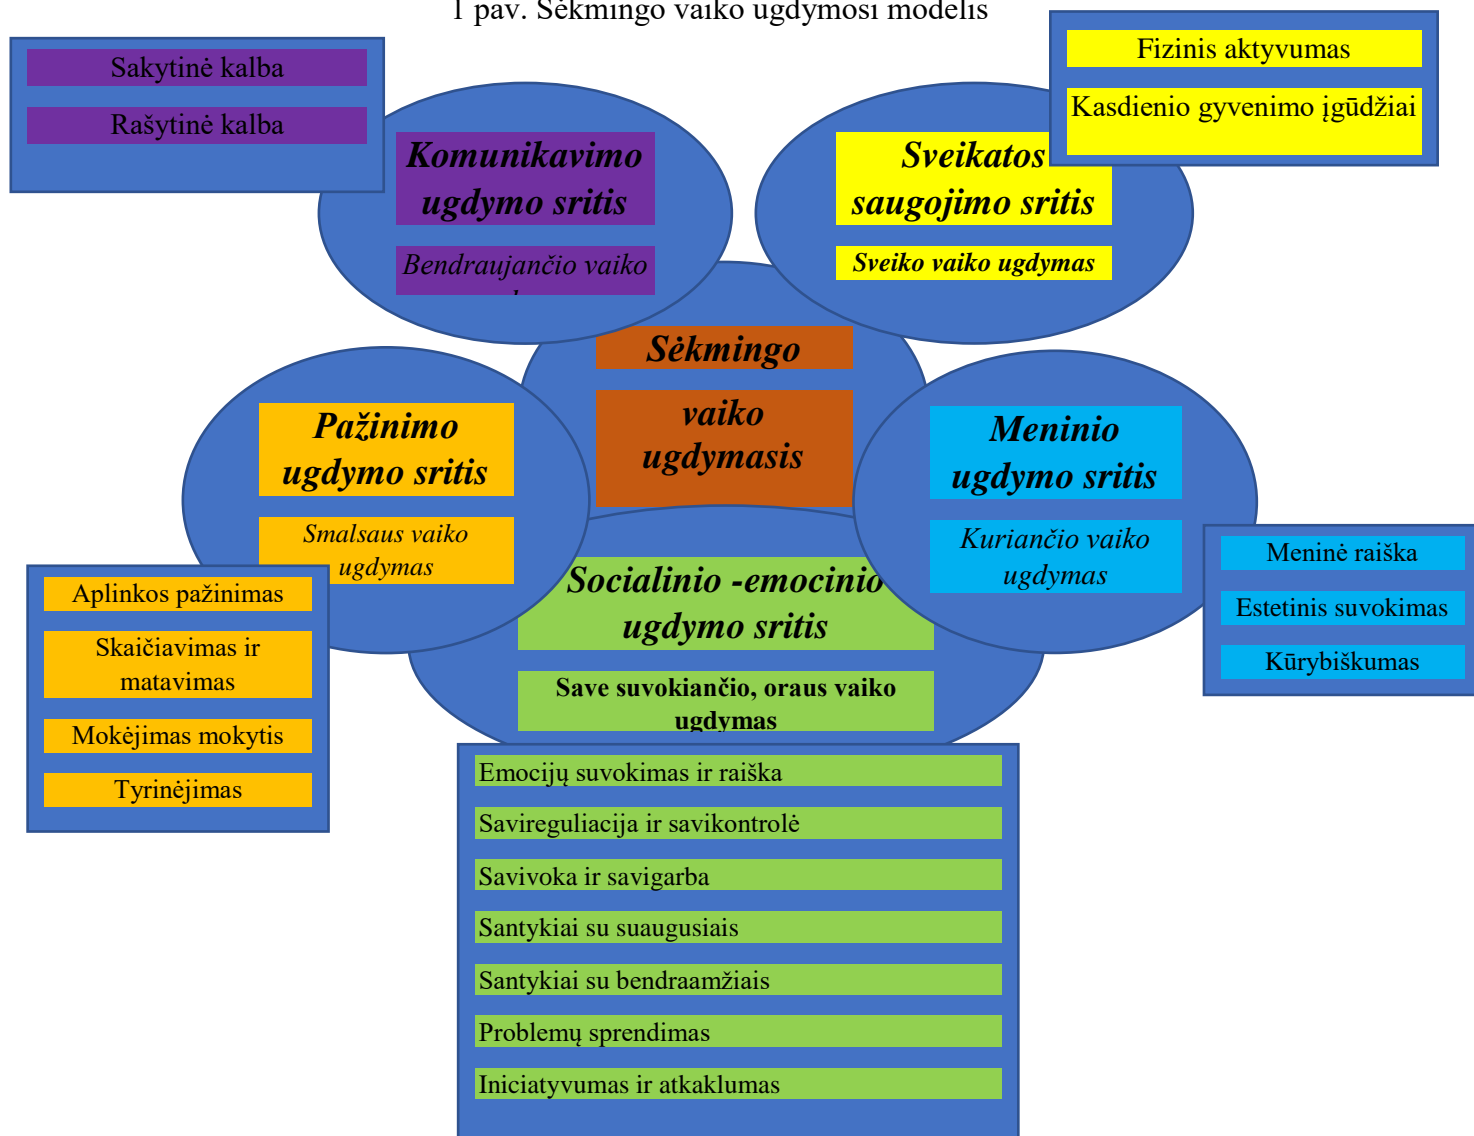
1 pav. Sėkmingo vaiko ugdymosi modelis

Sakytinė kalba

Rašytinė kalba

Komunikavimo ugdymo sritis

Bendraujančio vaiko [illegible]

Sveikatos saugojimo sritis

Sveiko vaiko ugdymas

Fizinis aktyvumas

Kasdienio gyvenimo įgūdžiai

Sėkmingo vaiko ugdymasis

Pažinimo ugdymo sritis

Smalsaus vaiko ugdymas

Aplinkos pažinimas

Skaičiavimas ir matavimas

Mokėjimas mokytis

Tyrinėjimas

Meninio ugdymo sritis

Kuriančio vaiko ugdymas

Meninė raiška

Estetinis suvokimas

Kūrybiškumas

Socialinio -emocinio ugdymo sritis

Save suvokiančio, oraus vaiko ugdymas

Emocijų suvokimas ir raiška

Savireguliacija ir savikontrolė

Savivoka ir savigarba

Santykiai su suaugusiais

Santykiai su bendraamžiais

Problemų sprendimas

Iniciatyvumas ir atkaklumas